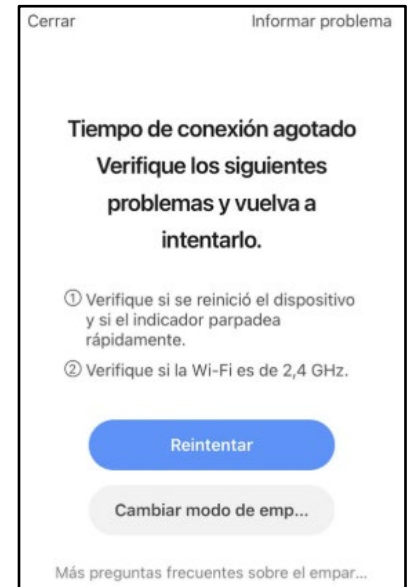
Cerrar

Informar problema

Tiempo de conexión agotado Verifique los siguientes problemas y vuelva a intentarlo.

① Verifique si se reinició el dispositivo y si el indicador parpadea rápidamente.

② Verifique si la Wi-Fi es de 2,4 GHz.

Reintentar

Cambiar modo de emp...

Más preguntas frecuentes sobre el empar...